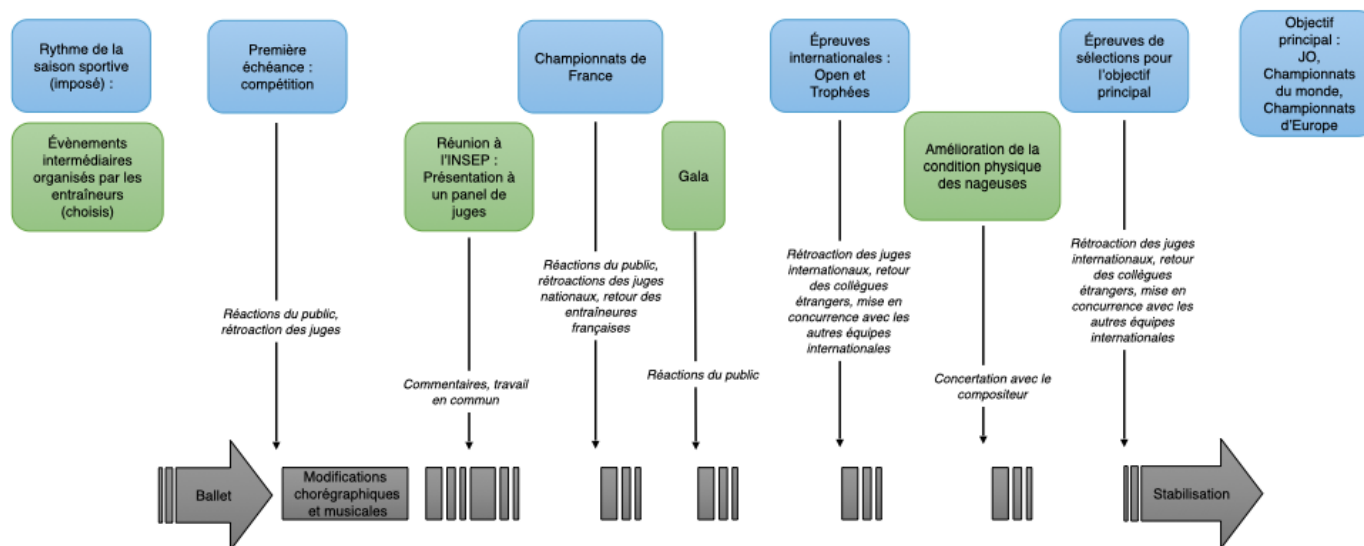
Rythme de la saison sportive (imposé) :

Évènements intermédiaires organisés par les entraîneurs (choisis)

Première échéance : compétition

Réactions du public, rétroaction des juges

Réunion à l'INSEP : Présentation à un panel de juges

Commentaires, travail en commun

Championnats de France

Réactions du public, rétroactions des juges nationaux, retour des entraîneures françaises

Gala

Réactions du public

Épreuves internationales : Open et Trophées

Rétroaction des juges internationaux, retour des collègues étrangers, mise en concurrence avec les autres équipes internationales

Amélioration de la condition physique des nageuses

Concertation avec le compositeur

Épreuves de sélections pour l'objectif principal

Rétroaction des juges internationaux, retour des collègues étrangers, mise en concurrence avec les autres équipes internationales

Objectif principal : JO, Championnats du monde, Championnats d'Europe

Ballet

Modifications chorégraphiques et musicales

Stabilisation